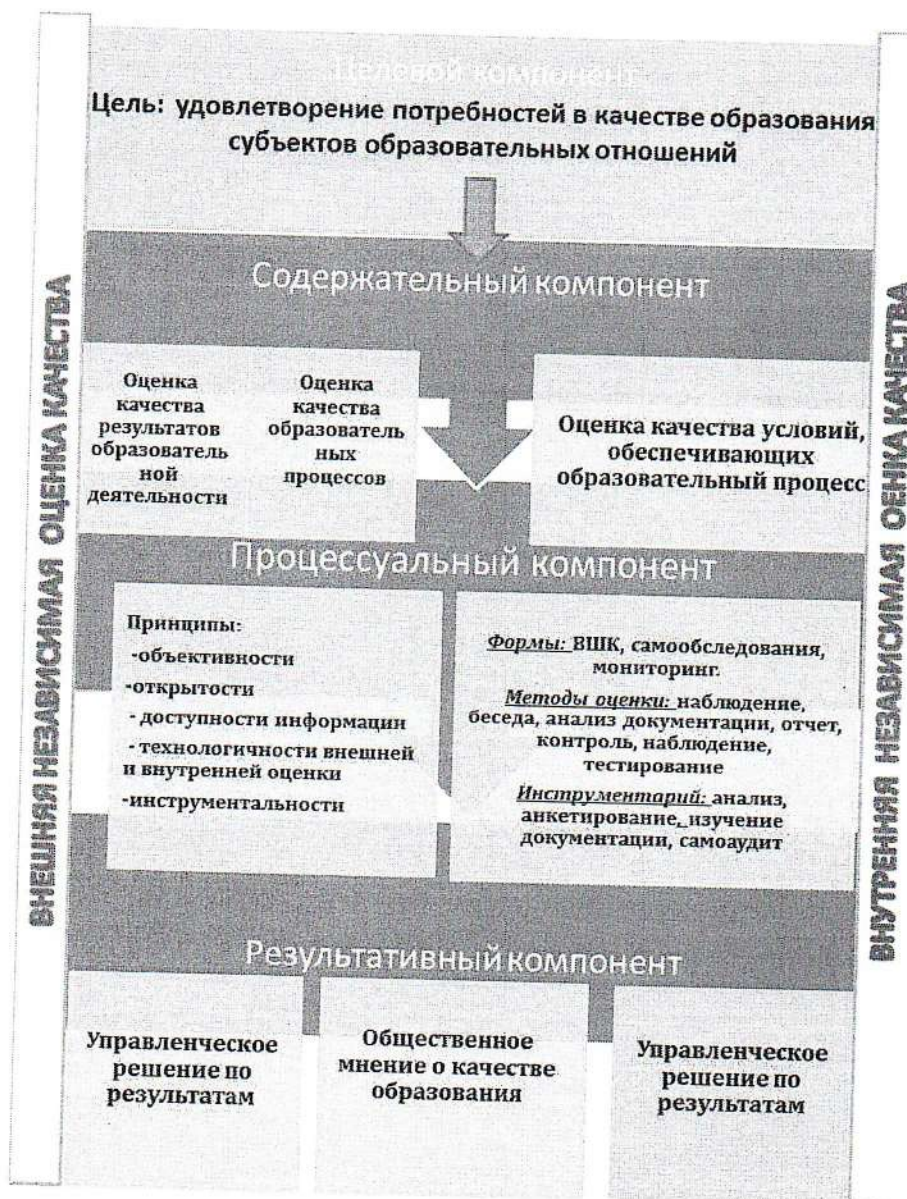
Целевой компонент

Цель: удовлетворение потребностей в качестве образования субъектов образовательных отношений

Содержательный компонент

Оценка качества результатов образовательной деятельности

Оценка качества образовательных процессов

Оценка качества условий, обеспечивающих образовательный процесс

Процессуальный компонент

Принципы:
-объективности
-открытости
- доступности информации
- технологичности внешней и внутренней оценки
-инструментальности

Формы: ВШК, самообследования, мониторинг.
Методы оценки: наблюдение, беседа, анализ документации, отчет, контроль, наблюдение, тестирование
Инструментарий: анализ, анкетирование, изучение документации, самоаудит

Результативный компонент

Управленческое решение по результатам

Общественное мнение о качестве образования

Управленческое решение по результатам

ВНЕШНЯЯ НЕЗАВИСИМАЯ ОЦЕНКА КАЧЕСТВА

ВНУТРЕННЯЯ НЕЗАВИСИМАЯ ОЕНКА КАЧЕСТВА